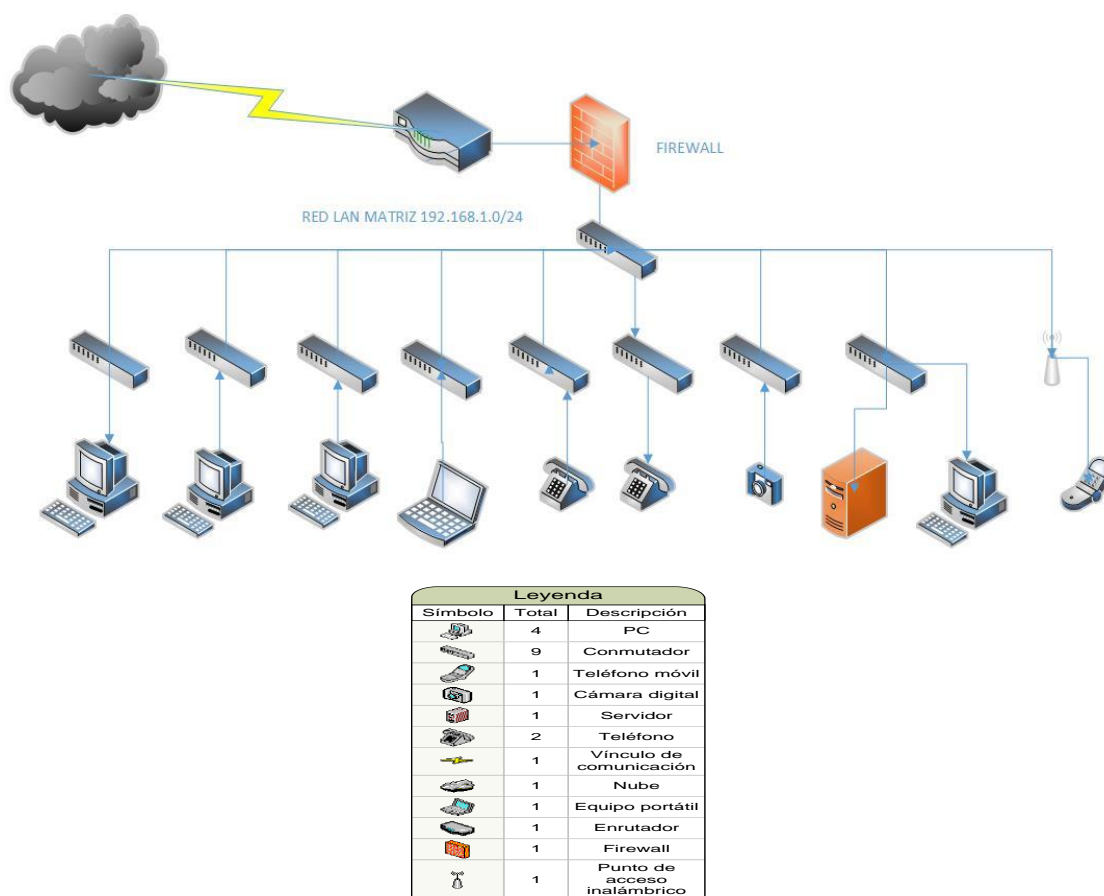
FIREWALL

RED LAN MATRIZ 192.168.1.0/24

Leyenda

| Símbolo | Total | Descripción |
|---|---|---|
| | 4 | PC |
| | 9 | Conmutador |
| | 1 | Teléfono móvil |
| | 1 | Cámara digital |
| | 1 | Servidor |
| | 2 | Teléfono |
| | 1 | Vínculo de comunicación |
| | 1 | Nube |
| | 1 | Equipo portátil |
| | 1 | Enrutador |
| | 1 | Firewall |
| | 1 | Punto de acceso inalámbrico |